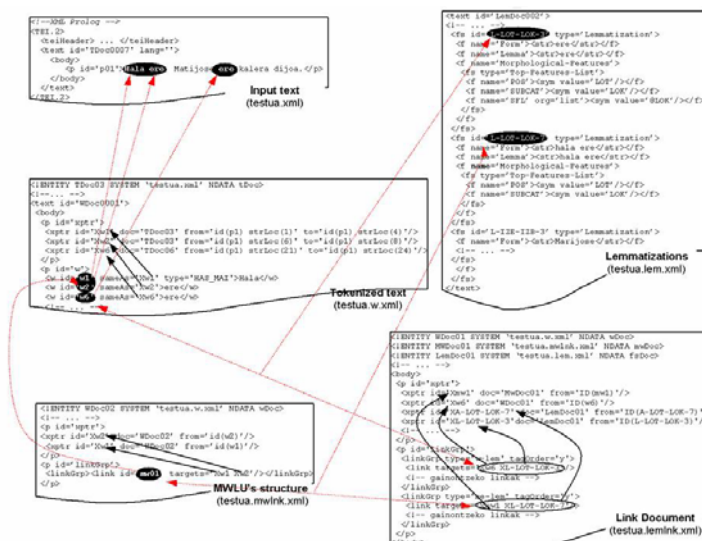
<!--XML Prolog -->
<TEI.2>
<teiHeader> ... </teiHeader>
<text id='TDoc0007' lang=''>
<body>
<p id='p01'>Hala ere Matijosek ere kalera dijoa.</p>
</body>
</text>
</TEI.2>

Input text
(testua.xml)

<text id='LemDoc0002'>
<!-- ... -->
<fs id='L-LOT-LOK-3' type='Lemmatization'>
<f name='Form'><str>ere</str></f>
<f name='Lemma'><str>ere</str></f>
<f name='Morphological-Features'>
<fs type='Top-Features-List'>
<f name='POS'><sym value='LOT'/></f>
<f name='SUBCAT'><sym value='LOK'/></f>
<f name='SFL' org='list'><sym value='@LOK'/></f>
</fs>
</f>
</fs>
<fs id='L-LOT-LOK-7' type='Lemmatization'>
<f name='Form'><str>hala ere</str></f>
<f name='Lemma'><str>hala ere</str></f>
<f name='Morphological-Features'>
<fs type='Top-Features-List'>
<f name='POS'><sym value='LOT'/></f>
<f name='SUBCAT'><sym value='LOK'/></f>
</fs>
</f>
</fs>
<fs id='L-IZE-IZB-3' type='Lemmatization'>
<f name='Form'><str>Matijose</str></f>
<!-- ... -->
</f>
</fs>
</f>
</fs>
</text>

Lemmatizations
(testua.lem.xml)

<!ENTITY TDoc03 SYSTEM 'testua.xml' NDATA tDoc>
<!-- ... -->
<text id='WDoc0001'>
<body>
<p id='xptr'>
<xptr id='Xw1' doc='TDoc03' from='id(p1) strLoc(1)' to='id(p1) strLoc(4)'/>
<xptr id='Xw2' doc='TDoc03' from='id(p1) strLoc(6)' to='id(p1) strLoc(8)'/>
<xptr id='Xw6' doc='TDoc06' from='id(p1) strLoc(21)' to='id(p1) strLoc(24)'/>
</p>
<p id='w'>
<w id='w1' sameAs='Xw1' type='HAS_MAI'>Hala</w>
<w id='w2' sameAs='Xw2'>ere</w>
<w id='w6' sameAs='Xw6'>ere</w>
<!-- ... -->

Tokenized text
(testua.w.xml)

<!ENTITY WDoc01 SYSTEM 'testua.w.xml' NDATA wDoc>
<!ENTITY MWDoc01 SYSTEM 'testua.mwlink.xml' NDATA mwDoc>
<!ENTITY LemDoc01 SYSTEM 'testua.lem.xml' NDATA fsDoc>
<!-- ... -->
<body>
<p id='xptr'>
<xptr id='Xmw1' doc='MwDoc01' from='ID(mw1)'/>
<xptr id='Xw6' doc='WDoc01' from='ID(w6)'/>
<xptr id='XA-LOT-LOK-7' doc='LemDoc01' from='ID(A-LOT-LOK-7)'/>
<xptr id='XL-LOT-LOK-3' doc='LemDoc01' from='ID(L-LOT-LOK-3)'/>
<!-- ... -->
</p>
<p id='link'>
<linkGrp type='lem' targOrder='y'>
<link targets='Xw6 XL-LOT-LOK-3'/>
<!-- gainontzeko linkak -->
</linkGrp>
<linkGrp type='mw-lem' targOrder='y'>
<link targets='Xmw1 XL-LOT-LOK-7'/>
<!-- gainontzeko linkak -->
</linkGrp>
</p>

Link Document
(testua.lemlink.xml)

<!ENTITY WDoc02 SYSTEM 'testua.w.xml' NDATA wDoc>
<!-- ... -->
<p id='xptr'>
<xptr id='Xw2' doc='WDoc02' from='id(w2)'/>
<xptr id='Xw1' doc='WDoc02' from='id(w1)'/>
</p>
<p id='linkGrp'>
<linkGrp><link id='mw01' targets='Xw1 Xw2'/></linkGrp>
</p>

MWLU's structure
(testua.mwlink.xml)